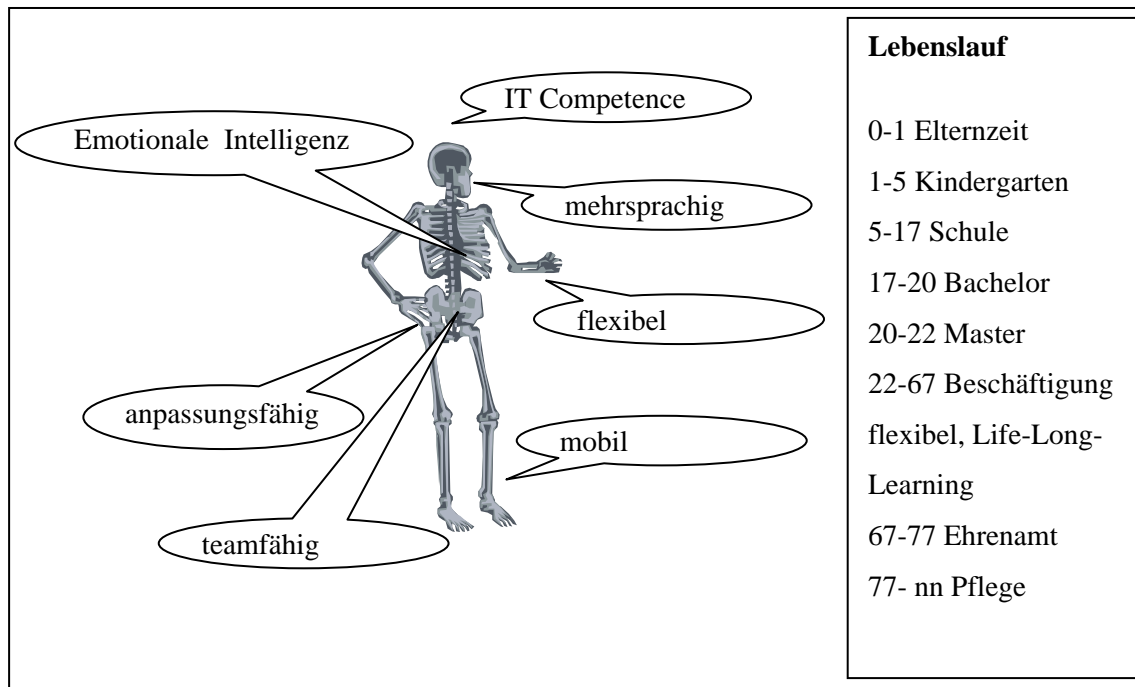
IT Competence

Emotionale Intelligenz

mehrsprachig

flexibel

anpassungsfähig

mobil

teamfähig

**Lebenslauf**

0-1 Elternzeit
1-5 Kindergarten
5-17 Schule
17-20 Bachelor
20-22 Master
22-67 Beschäftigung flexibel, Life-Long-Learning
67-77 Ehrenamt
77- nn Pflege